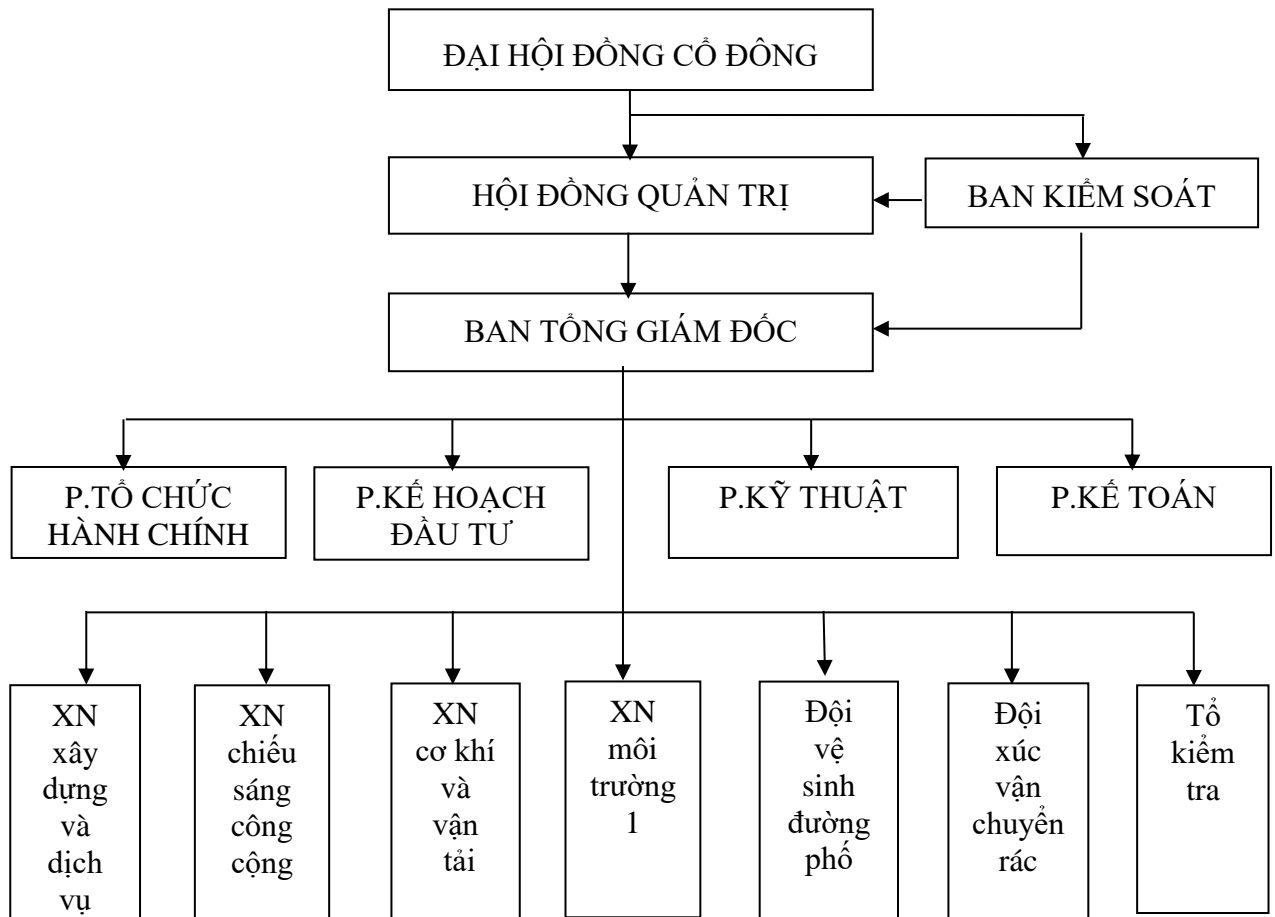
ĐẠI HỘI ĐỒNG CỔ ĐÔNG

HỘI ĐỒNG QUẢN TRỊ

BAN KIỂM SOÁT

BAN TỔNG GIÁM ĐỐC

P.TỔ CHỨC HÀNH CHÍNH

P.KẾ HOẠCH ĐẦU TƯ

P.KỸ THUẬT

P.KẾ TOÁN

XN xây dựng và dịch vụ

XN chiếu sáng công cộng

XN cơ khí và vận tải

XN môi trường 1

Đội vệ sinh đường phố

Đội xúc vận chuyển rác

Tổ kiểm tra